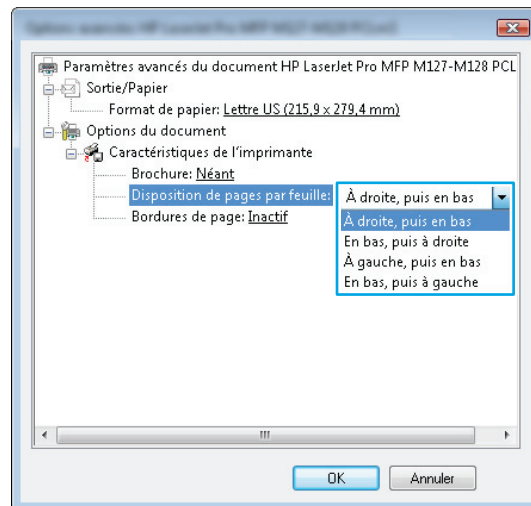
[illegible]

Paramètres avancés du document HP LaserJet Pro MFP M127-M128 PCL

Sortie/Papier

Format de papier: Lettre US (215,9 x 279,4 mm)

Options du document

Caractéristiques de l'imprimante

Brochure: Néant

Disposition de pages par feuille: À droite, puis en bas

À droite, puis en bas
En bas, puis à droite
À gauche, puis en bas
En bas, puis à gauche

Bordures de page: Inactif

OK
Annuler